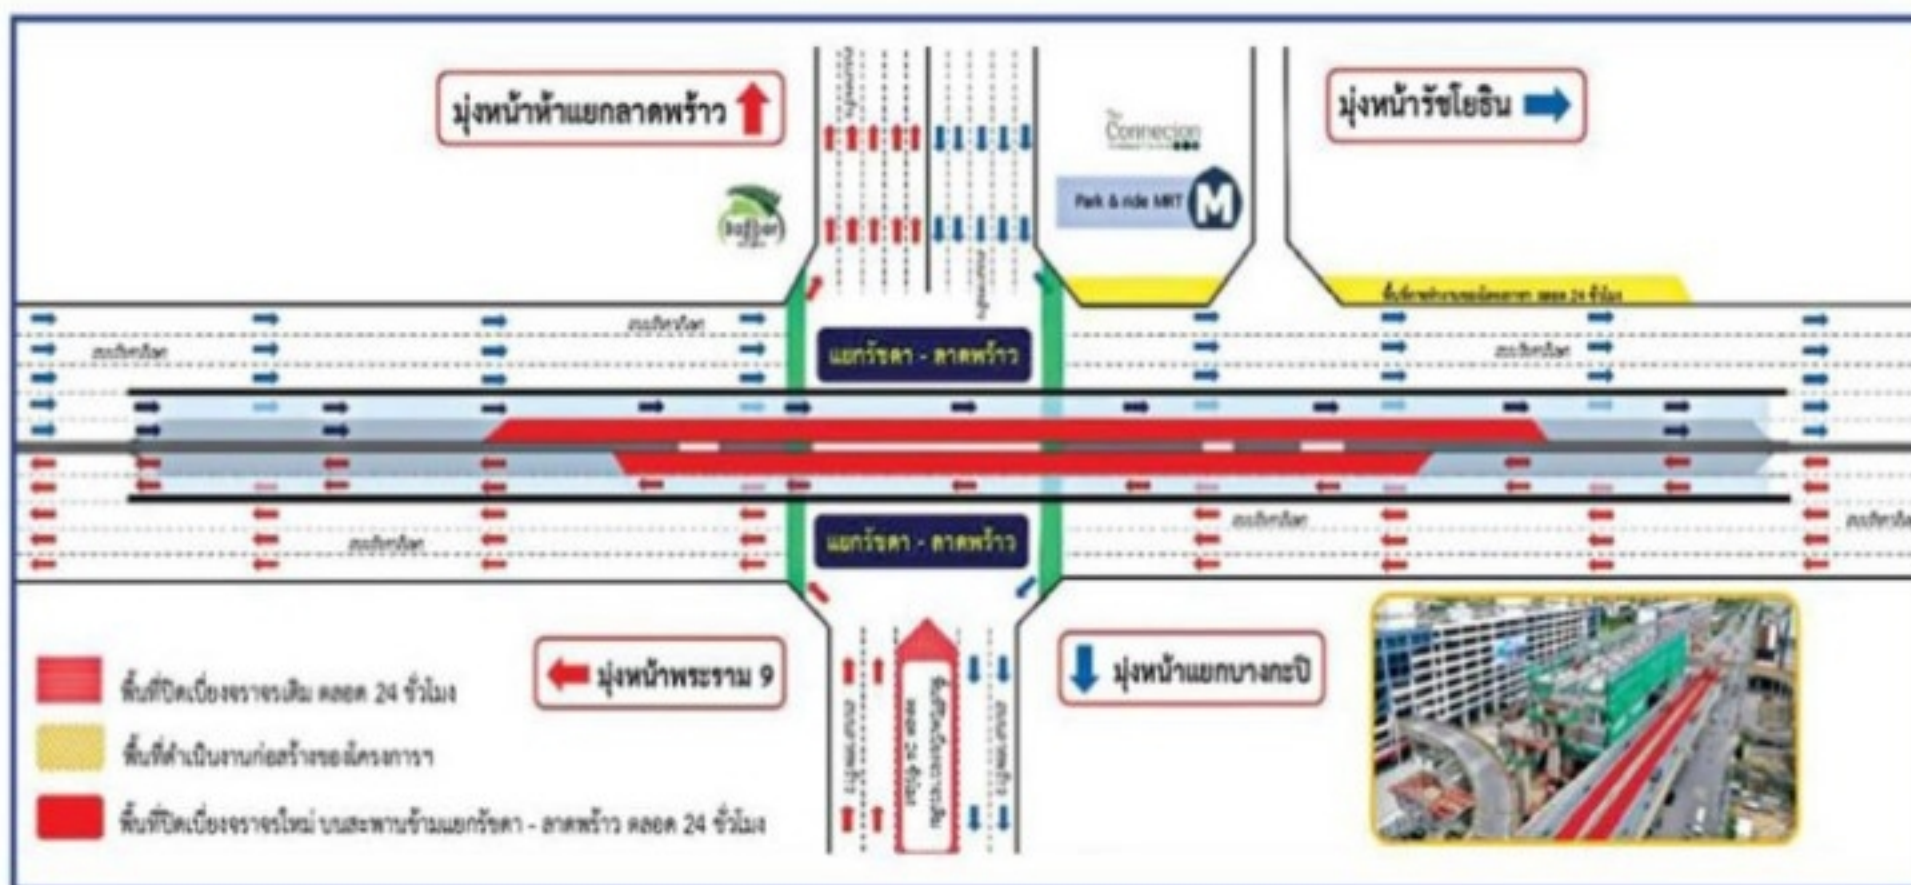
มุ่งหน้าห้าแยกลาดพร้าว

มุ่งหน้ารัชโยธิน

The Connecion

Park & ride MRT

M

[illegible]

พื้นที่ดำเนินงานก่อสร้างของโครงการ ตลอด 24 ชั่วโมง

ทางหลัก

ทางหลัก

ทางหลัก

ทางหลัก

ทางหลัก

ทางหลัก

แยกรัชดา - ลาดพร้าว

แยกรัชดา - ลาดพร้าว

มุ่งหน้าพระราม 9

มุ่งหน้าแยกบางกะปิ

พื้นที่ปิดเบี่ยงจราจรเดิม ตลอด 24 ชั่วโมง

พื้นที่ดำเนินงานก่อสร้างของโครงการ

พื้นที่ปิดเบี่ยงจราจรใหม่ บนสะพานข้ามแยกรัชดา - ลาดพร้าว ตลอด 24 ชั่วโมง

พื้นที่ปิดเบี่ยงจราจรเดิม ตลอด 24 ชั่วโมง